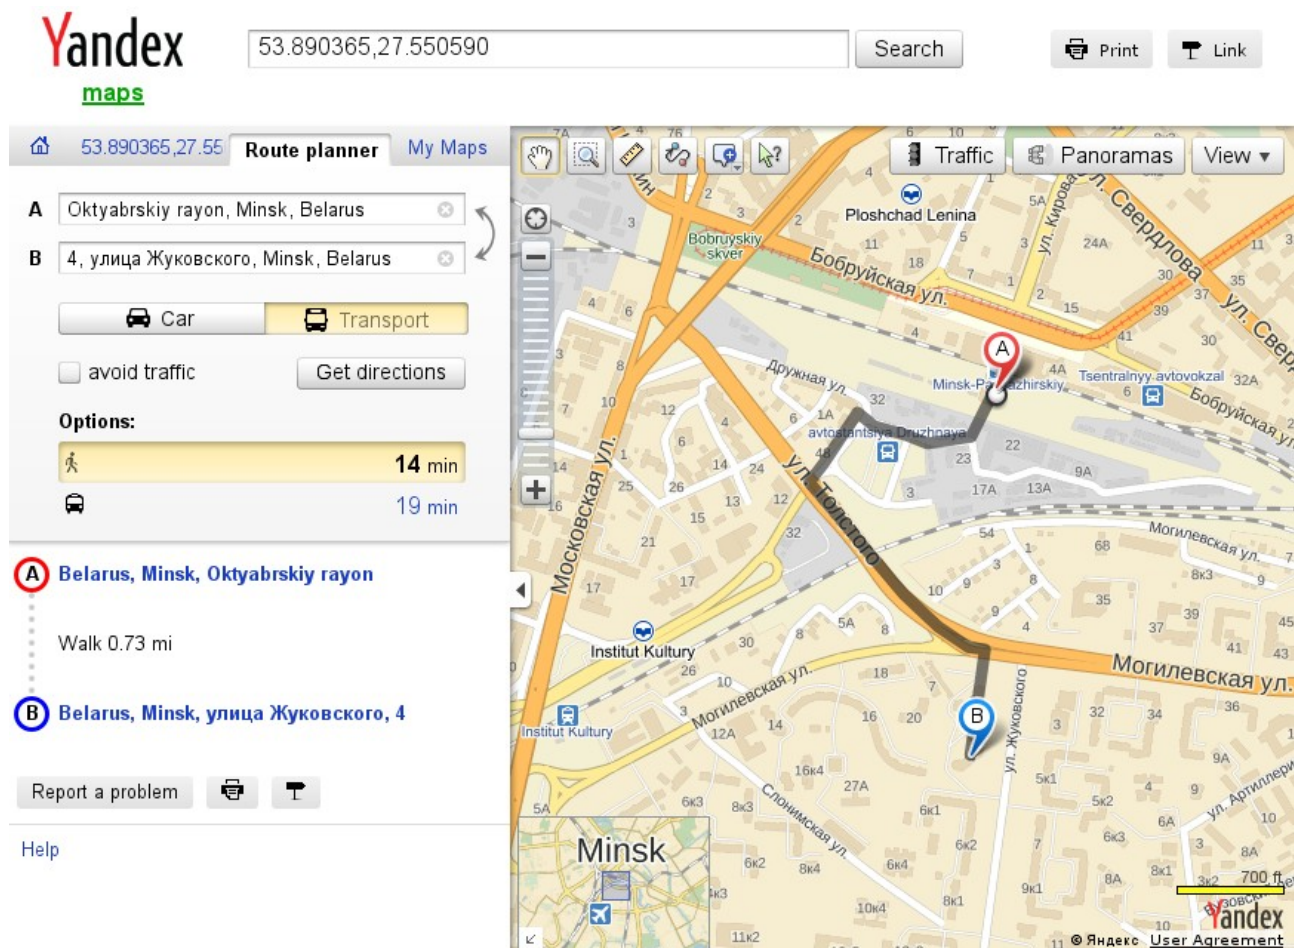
Yandex
maps

53.890365,27.550590 Search

Print Link

53.890365,27.55 Route planner My Maps

A Oktyabrskiy rayon, Minsk, Belarus
B 4, улица Жуковского, Minsk, Belarus

Car Transport

avoid traffic Get directions

Options:

14 min
19 min

A Belarus, Minsk, Oktyabrskiy rayon

Walk 0.73 mi

B Belarus, Minsk, улица Жуковского, 4

Report a problem

Help

Traffic Panoramas View

Ploshchad Lenina
Bobruyskiy skver
Бобруйская ул.
ул. Кирова
ул. Свердлова
Дружная ул.
Minsk-Pa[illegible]zhirskiy
Tsentralnyy avtovokzal
Бобруйская ул.
avtostantsiya Druzhnaya
ул. Толстого
Московская ул.
Могилевская ул.
Institut Kultury
Могилевская ул.
Institut Kultury
ул. Жуковского
Слонимская ул.
ул. Артиллери
Minsk
700 ft
© Яндекс User Agreement
Yandex